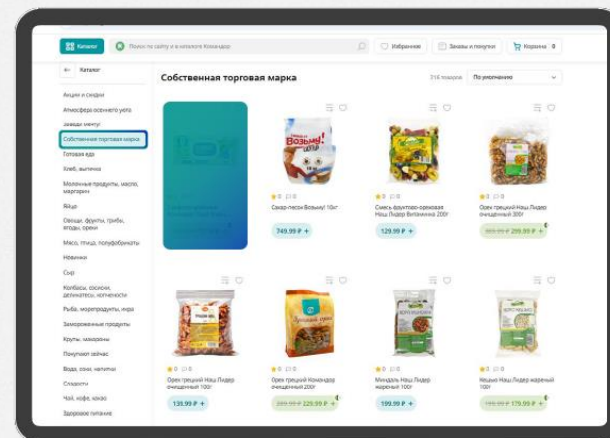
Каталог

Поиск по сайту и в каталоге Командор

Избранное

Заказы и покупки

Корзина 0

Каталог

Акции и скидки

Атмосфера осеннего уюта

Заведи меню!

Собственная торговая марка

Готовая еда

Хлеб, выпечка

Молочные продукты, масло, маргарин

Яйца

Овощи, фрукты, грибы, ягоды, орехи

Мясо, птица, полуфабрикаты

Новинки

Сыр

Колбасы, сосиски, деликатесы, копчености

Рыба, морепродукты, икра

Замороженные продукты

Крупы, макароны

Покупают сейчас

Вода, соки, напитки

Сладости

Чай, кофе, какао

Здоровое питание

Собственная торговая марка

316 товаров

По умолчанию

Возьму!

Сахар-песок Возьму! 10кг

749.99 ₽ +

Смесь фруктово-ореховая Наш Лидер Витаминка 200г

129.99 ₽ +

Орех грецкий Наш Лидер очищенный 300г

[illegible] 269.99 ₽ +

Орех грецкий Наш Лидер очищенный 100г

139.99 ₽ +

Орех грецкий Командор очищенный 200г

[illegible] 229.99 ₽ +

Миндаль Наш Лидер жареный 100г

199.99 ₽ +

Кешью Наш Лидер жареный 100г

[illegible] 179.99 ₽ +